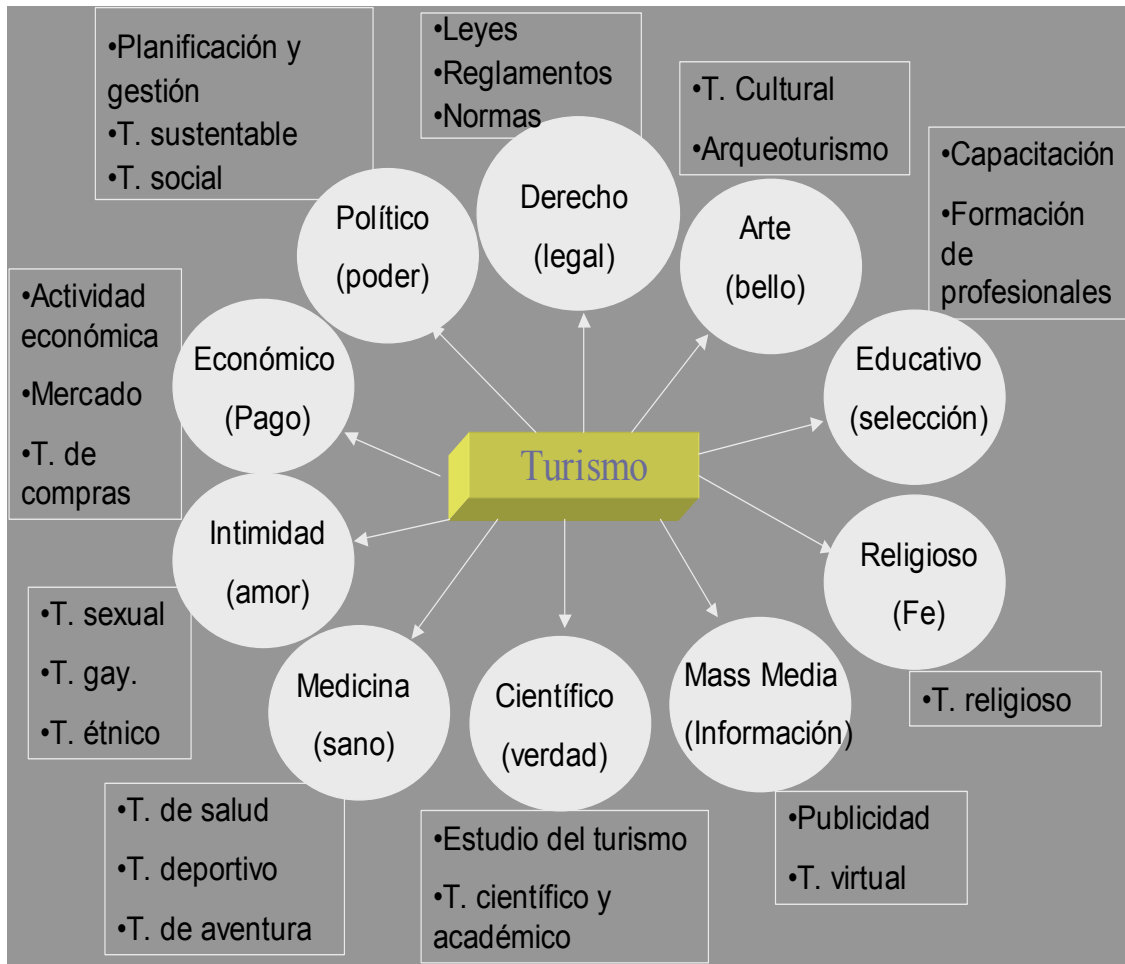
•Planificación y gestión
•T. sustentable
•T. social

•Leyes
•Reglamentos
•Normas

•T. Cultural
•Arqueoturismo

•Capacitación
•Formación de profesionales

Político
(poder)

Derecho
(legal)

Arte
(bello)

•Actividad económica
•Mercado
•T. de compras

Económico
(Pago)

Educativo
(selección)

Turismo

Intimidad
(amor)

Religioso
(Fe)

•T. sexual
•T. gay.
•T. étnico

Medicina
(sano)

Científico
(verdad)

Mass Media
(Información)

•T. religioso

•T. de salud
•T. deportivo
•T. de aventura

•Estudio del turismo
•T. científico y académico

•Publicidad
•T. virtual